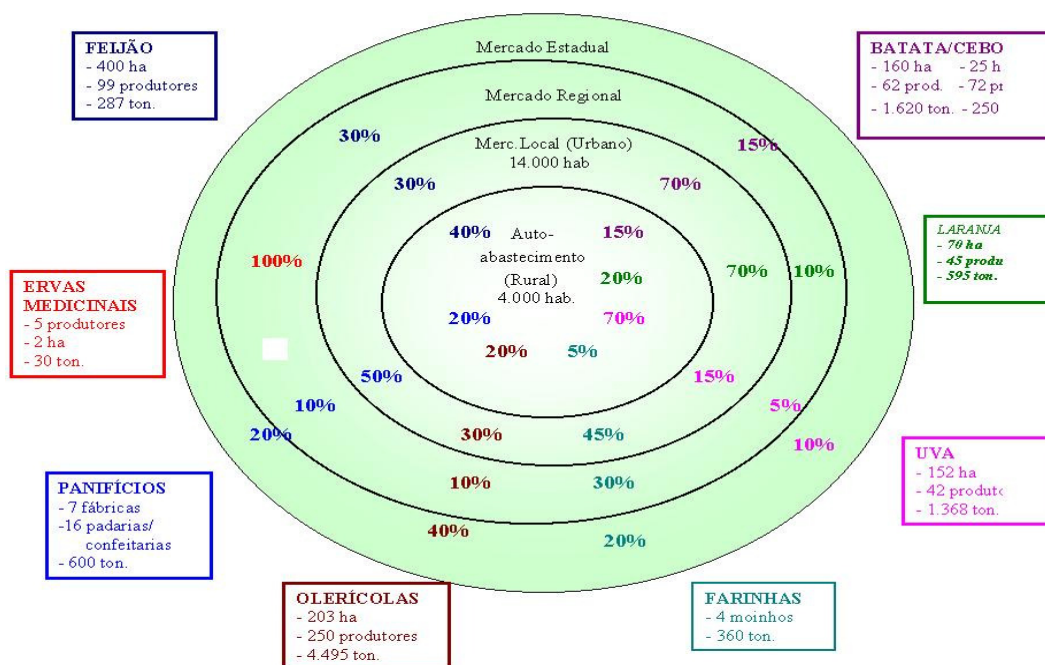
FEIJÃO
- 400 ha
- 99 produtores
- 287 ton.

Mercado Estadual

Mercado Regional

BATATA/CEBO
- 160 ha - 25 h
- 62 prod. - 72 pr
- 1.620 ton. - 250

30%

Merc. Local (Urbano)
14.000 hab

15%

30%

70%

40%

Auto-abastecimento (Rural)
4.000 hab.

15%

LARANJA
- 70 ha
- 45 produ
- 595 ton.

100%

20%

70%

10%

ERVAS MEDICINAIS
- 5 produtores
- 2 ha
- 30 ton.

20%

70%

20%

5%

50%

15%

10%

5%

20%

30%

45%

10%

UVA
- 152 ha
- 42 produto
- 1.368 ton.

PANIFÍCIOS
- 7 fábricas
-16 padarias/ confeitarias
- 600 ton.

10%

30%

40%

20%

OLERÍCOLAS
- 203 ha
- 250 produtores
- 4.495 ton.

FARINHAS
- 4 moinhos
- 360 ton.